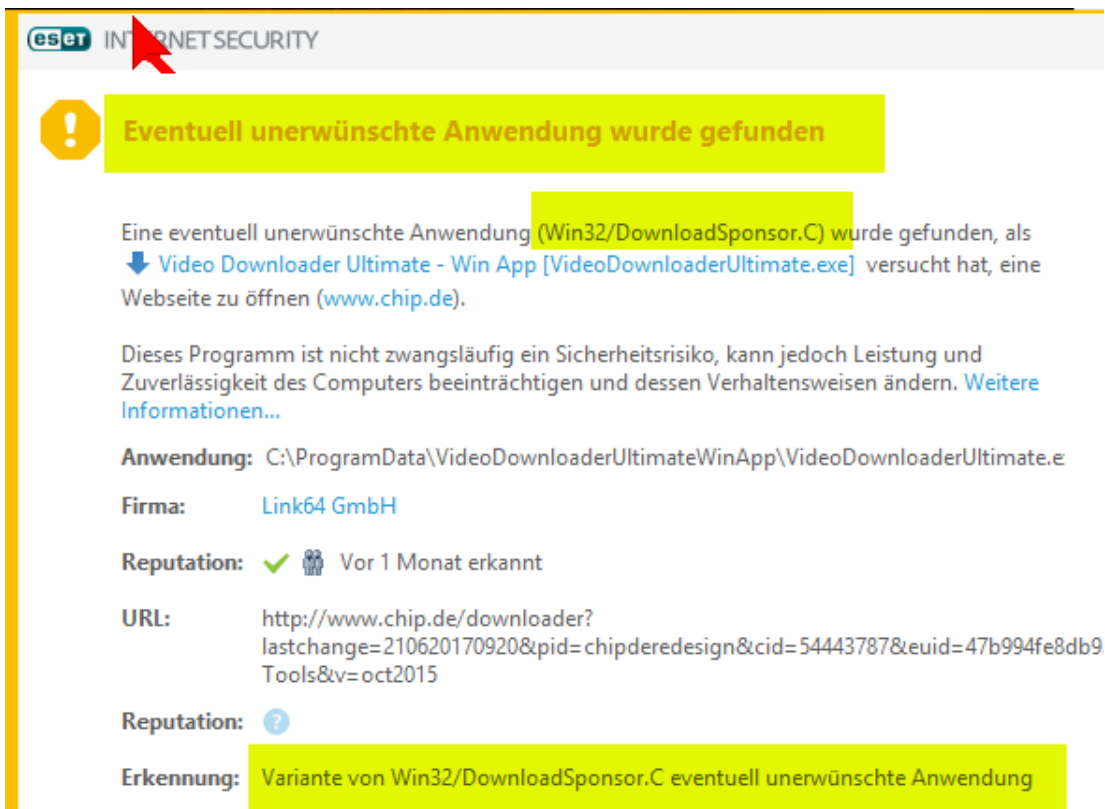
eset IN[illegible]RNET SECURITY

Eventuell unerwünschte Anwendung wurde gefunden

Eine eventuell unerwünschte Anwendung (Win32/DownloadSponsor.C) wurde gefunden, als Video Downloader Ultimate - Win App [VideoDownloaderUltimate.exe] versucht hat, eine Webseite zu öffnen (www.chip.de).

Dieses Programm ist nicht zwangsläufig ein Sicherheitsrisiko, kann jedoch Leistung und Zuverlässigkeit des Computers beeinträchtigen und dessen Verhaltensweisen ändern. Weitere Informationen...

Anwendung: C:\ProgramData\VideoDownloaderUltimateWinApp\VideoDownloaderUltimate.e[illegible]

Firma: Link64 GmbH

Reputation: Vor 1 Monat erkannt

URL: http://www.chip.de/downloader?lastchange=210620170920&pid=chipderedesign&cid=54443787&euid=47b994fe8db9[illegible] Tools&v=oct2015

Reputation:

Erkennung: Variante von Win32/DownloadSponsor.C eventuell unerwünschte Anwendung